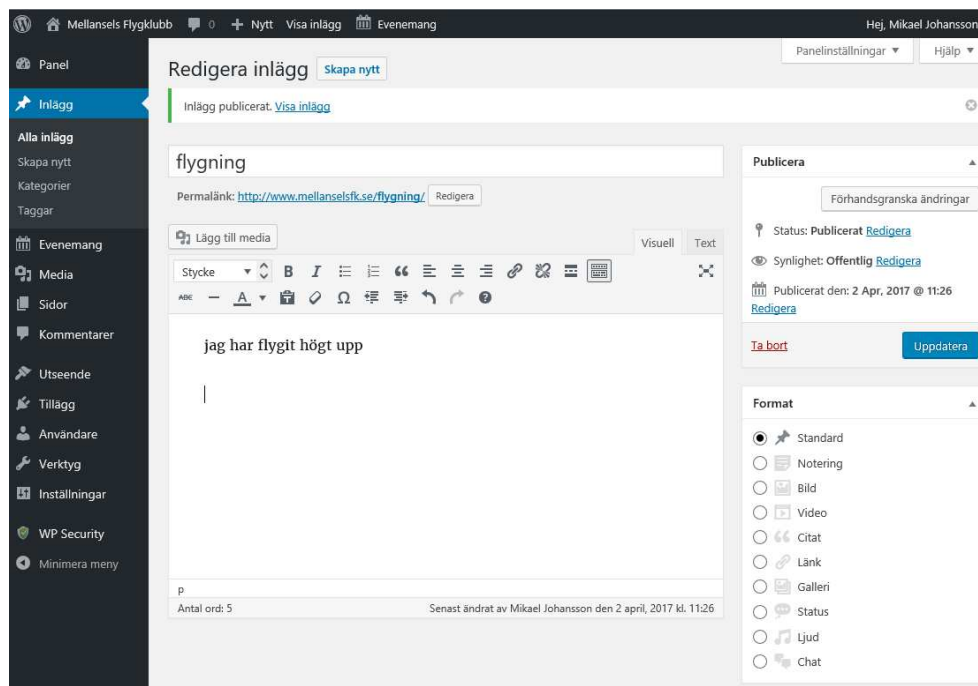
Mellansels Flygklubb 0 + Nytt Visa inlägg Evenemang Hej, Mikael Johansson

Panel
Inlägg
Alla inlägg
Skapa nytt
Kategorier
Taggar
Evenemang
Media
Sidor
Kommentarer
Utseende
Tillägg
Användare
Verktyg
Inställningar
WP Security
Minimera meny

Panelinställningar ▼ Hjälp ▼

Redigera inlägg Skapa nytt

Inlägg publicerat. Visa inlägg

flygning

Permalänk: http://www.mellanselsfk.se/flygning/ Redigera

Lägg till media

Visuell Text

Stycke

jag har flygit högt upp

p

Antal ord: 5

Senast ändrat av Mikael Johansson den 2 april, 2017 kl. 11:26

Publicera

Förhandsgranska ändringar

Status: Publicerat Redigera

Synlighet: Offentlig Redigera

Publicerat den: 2 Apr, 2017 @ 11:26 Redigera

Ta bort

Uppdatera

Format

Standard
Notering
Bild
Video
Citat
Länk
Galleri
Status
Ljud
Chat